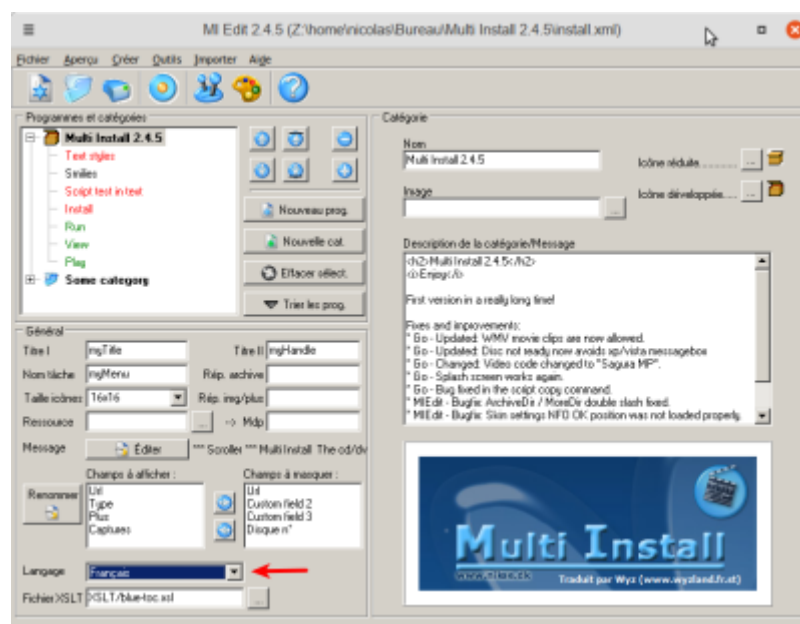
MI Edit 2.4.5 (Z:\home\nicolas\Bureau\Multi Install 2.4.5\install.xml)

Fichier Aperçu Créer Outils Importer Aide

Programmes et catégories

Multi Install 2.4.5
Text styles
Smilies
Script test in text
Install
Run
View
Play
Some category

Nouveau prog.
Nouvelle cat.
Effacer sélect.
Trier les prog.

Général

Titre I myTitle
Titre II myHandle
Nom tâche myMenu
Rép. archive
Taille icônes 16x16
Rép. img/plus
Ressource
-> Mdp
Message Éditer *** Scroller *** Multi Install The cd/dv

Champs à afficher :
Url
Type
Plus
Captures

Champs à masquer :
Url
Custom field 2
Custom field 3
Disque n°

Renommer

Langage Français
Fichier XSLT XSLT/blue-toc.xsl

Catégorie

Nom
Multi Install 2.4.5
Icône réduite......
Image
Icône développée....

Description de la catégorie/Message

<h2>Multi Install 2.4.5</h2>
<i>Enjoy</i>

First version in a really long time!

Fixes and improvements:
* Go - Updated: WMV movie clips are now allowed.
* Go - Updated: Disc not ready now avoids xp/vista messagebox
* Go - Changed: Video code changed to "Sagura MP".
* Go - Splash screen works again.
* Go - Bug fixed in the script copy command.
* MIEdit - Bugfix: ArchiveDir / MoreDir double slash fixed.
* MIEdit - Bugfix: Skin settings NFO OK position was not loaded properly.

Multi Install
www.mlan.ch
Traduit par Wyz (www.wyzland.fr.st)